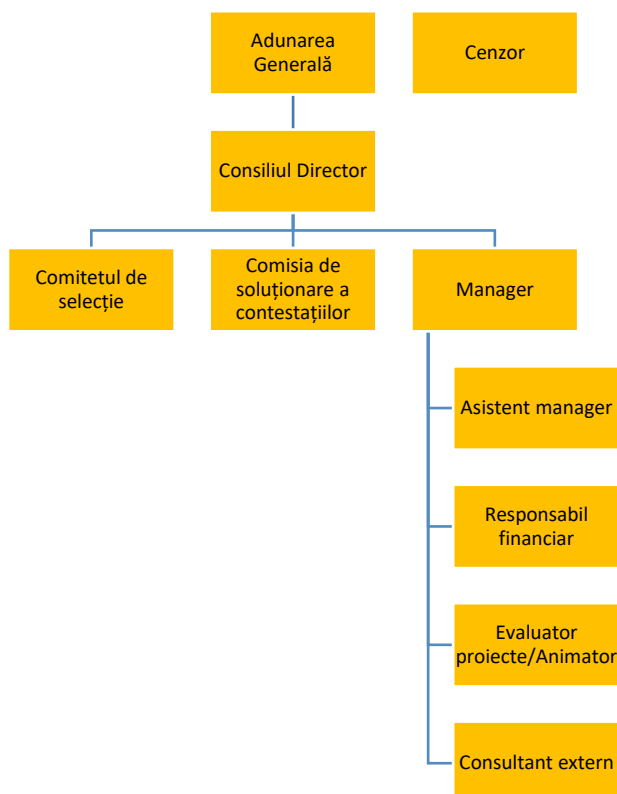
Adunarea Generală

Cenzor

Consiliul Director

Comitetul de selecție

Comisia de soluționare a contestațiilor

Manager

Asistent manager

Responsabil financiar

Evaluator proiecte/Animator

Consultant extern